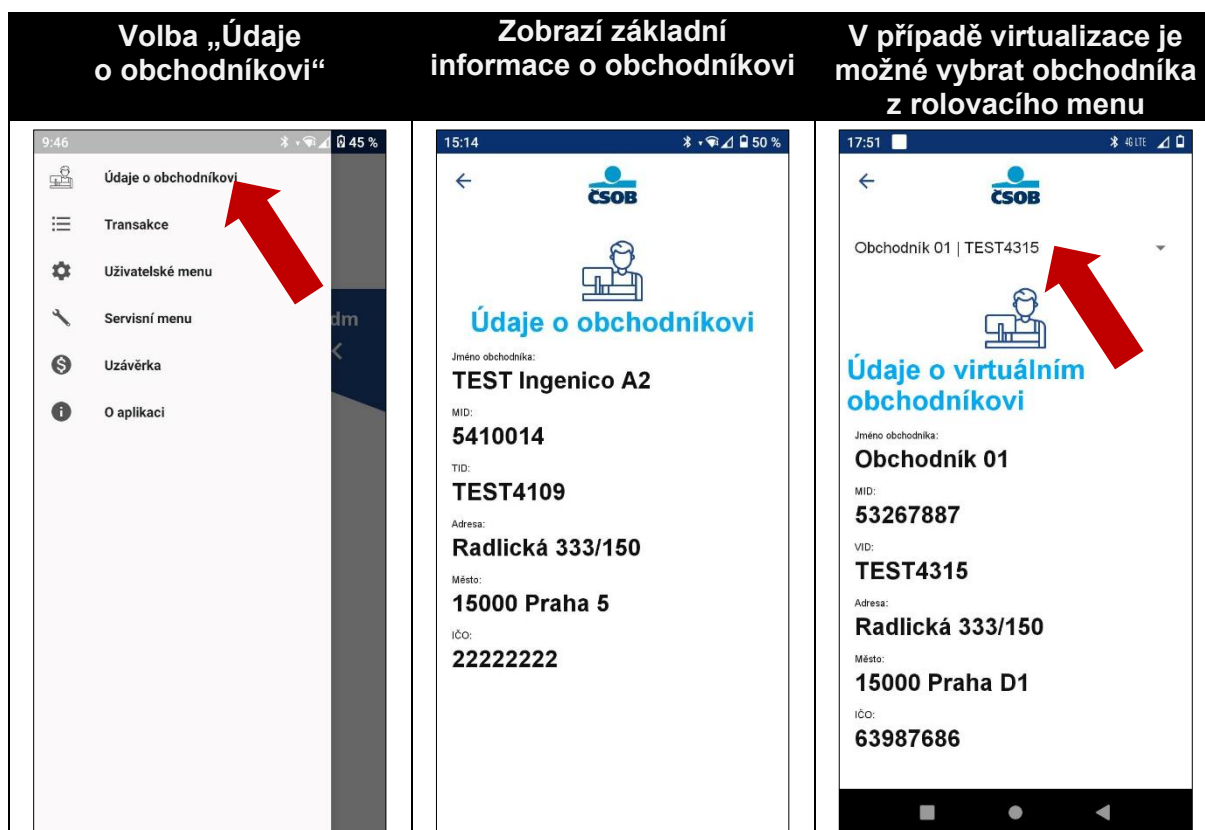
| Volba „Údaje o obchodníkovi“ | Zobrazí základní informace o obchodníkovi | V případě virtualizace je možné vybrat obchodníka z rolovacího menu |
|---|---|---|
| 9:46 45 % Údaje o obchodníkovi Transakce Uživatelské menu Servisní menu Uzávěrka O aplikaci dm | 15:14 50 % ČSOB Údaje o obchodníkovi Jméno obchodníka: TEST Ingenico A2 MID: 5410014 TID: TEST4109 Adresa: Radlická 333/150 Město: 15000 Praha 5 IČO: 22222222 | 17:51 4G LTE ČSOB Obchodník 01 \| TEST4315 Údaje o virtuálním obchodníkovi Jméno obchodníka: Obchodník 01 MID: 53267887 VID: TEST4315 Adresa: Radlická 333/150 Město: 15000 Praha D1 IČO: 63987686 |